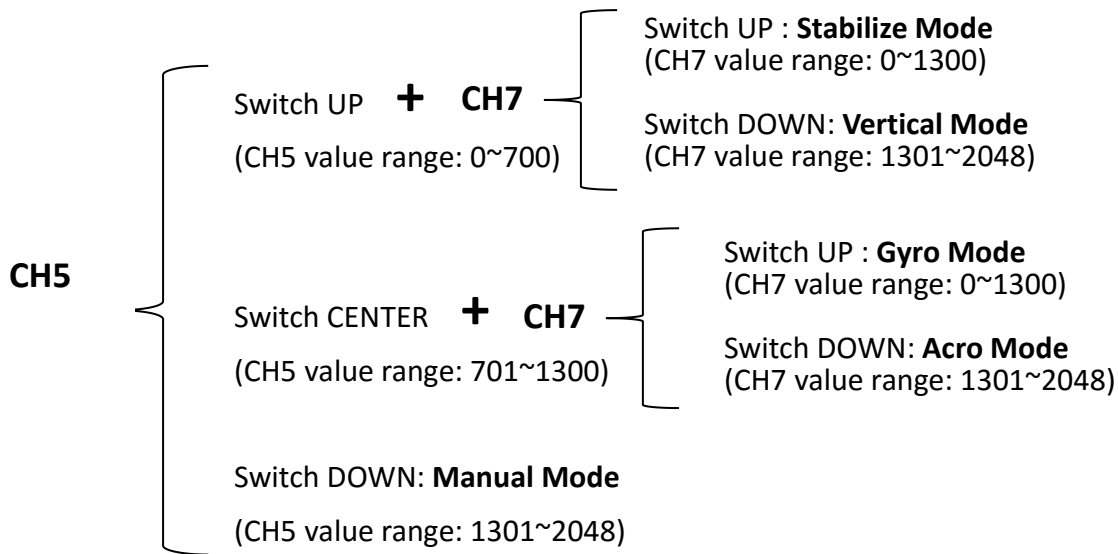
CH5

Switch UP + CH7
(CH5 value range: 0~700)

Switch UP : **Stabilize Mode**
(CH7 value range: 0~1300)

Switch DOWN: **Vertical Mode**
(CH7 value range: 1301~2048)

Switch CENTER + CH7
(CH5 value range: 701~1300)

Switch UP : **Gyro Mode**
(CH7 value range: 0~1300)

Switch DOWN: **Acro Mode**
(CH7 value range: 1301~2048)

Switch DOWN: **Manual Mode**
(CH5 value range: 1301~2048)